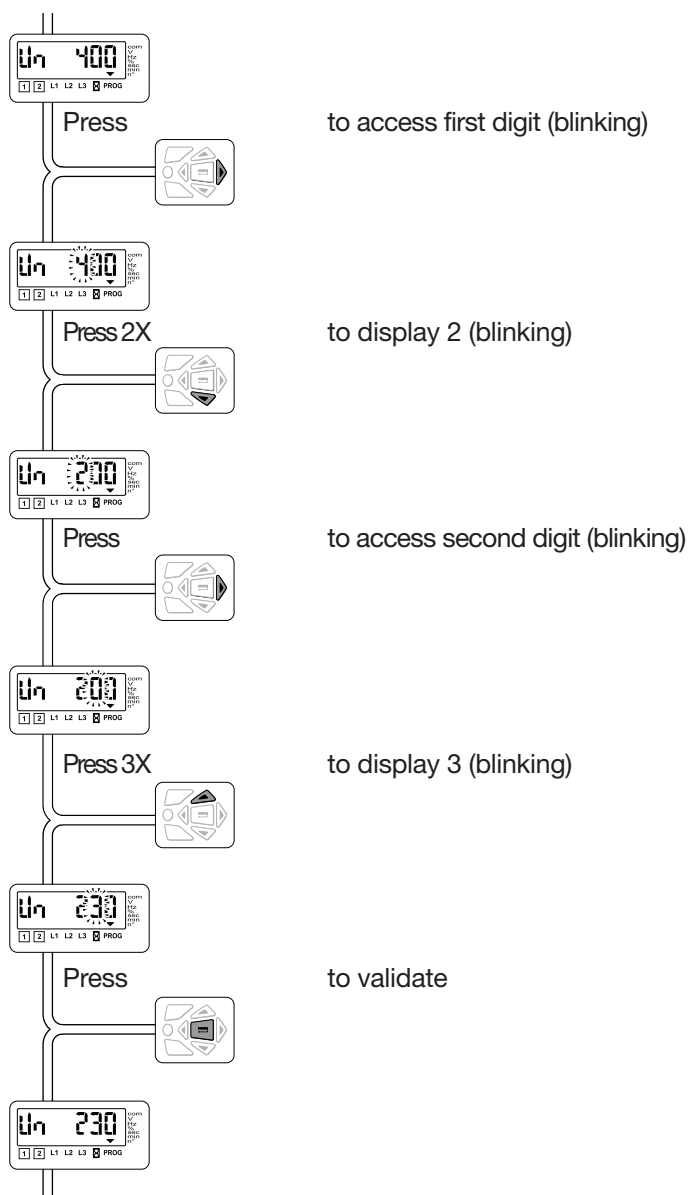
Un 400
com V Hz % sec min n°
1 2 L1 L2 L3 PROG

Press to access first digit (blinking)

Un 400
com V Hz % sec min n°
1 2 L1 L2 L3 PROG

Press 2X to display 2 (blinking)

Un 200
com V Hz % sec min n°
1 2 L1 L2 L3 PROG

Press to access second digit (blinking)

Un 200
com V Hz % sec min n°
1 2 L1 L2 L3 PROG

Press 3X to display 3 (blinking)

Un 230
com V Hz % sec min n°
1 2 L1 L2 L3 PROG

Press to validate

Un 230
com V Hz % sec min n°
1 2 L1 L2 L3 PROG